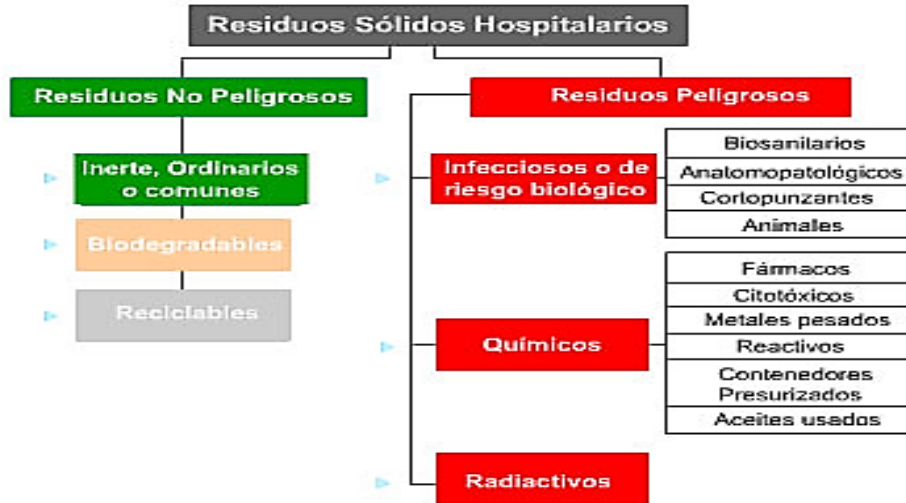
Residuos Sólidos Hospitalarios

Residuos No Peligrosos

Inerte, Ordinarios o comunes

Biodegradables

Reciclables

Residuos Peligrosos

Infecciosos o de riesgo biológico

Biosanitarios
Anatomopatológicos
Cortopunzantes
Animales

Químicos

Fármacos
Citotóxicos
Metales pesados
Reactivos
Contenedores Presurizados
Aceites usados

Radiactivos